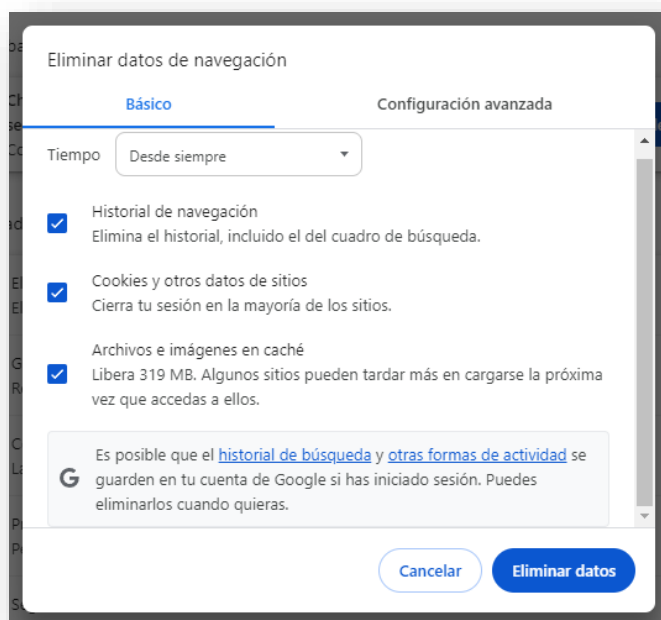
Eliminar datos de navegación

Básico

Configuración avanzada

Tiempo Desde siempre

Historial de navegación
Elimina el historial, incluido el del cuadro de búsqueda.

Cookies y otros datos de sitios
Cierra tu sesión en la mayoría de los sitios.

Archivos e imágenes en caché
Libera 319 MB. Algunos sitios pueden tardar más en cargarse la próxima vez que accedas a ellos.

G Es posible que el historial de búsqueda y otras formas de actividad se guarden en tu cuenta de Google si has iniciado sesión. Puedes eliminarlos cuando quieras.

Cancelar

Eliminar datos